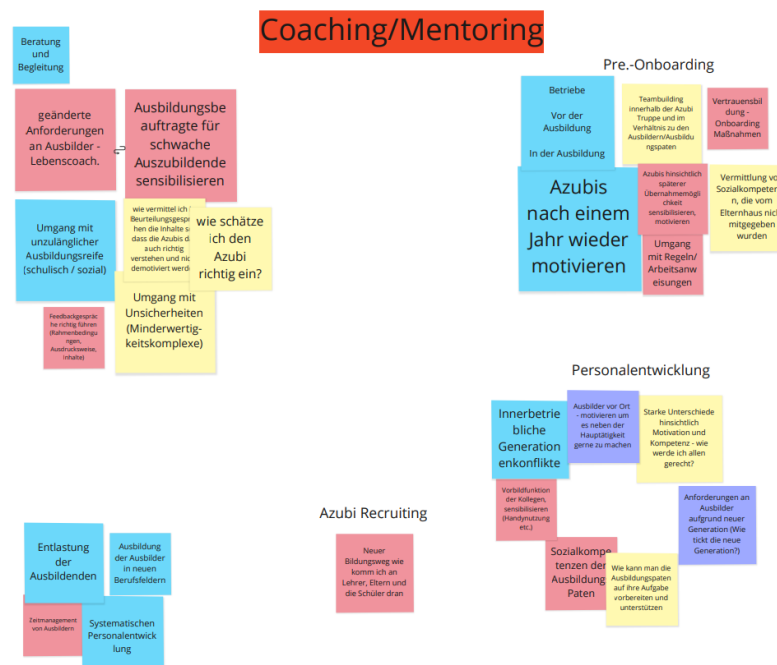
Coaching/Mentoring

Beratung und Begleitung

geänderte Anforderungen an Ausbilder - Lebenscoach.

Ausbildungsbeauftragte für schwache Auszubildende sensibilisieren

Umgang mit unzulänglicher Ausbildungsreife (schulisch / sozial)

wie vermittel ich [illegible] Beurteilungsgesp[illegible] hen die Inhalte s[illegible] dass die Azubis d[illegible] auch richtig verstehen und nic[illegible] demotiviert werde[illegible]

wie schätze ich den Azubi richtig ein?

Umgang mit Unsicherheiten (Minderwertigkeitskomplexe)

Feedbackgespräche richtig führen (Rahmenbedingungen, Ausdrucksweise, Inhalte)

Pre.-Onboarding

Betriebe

Vor der Ausbildung

In der Ausbildung

Teambuilding innerhalb der Azubi Truppe und im Verhältnis zu den Ausbildern/Ausbildungspaten

Vertrauensbildung - Onboarding Maßnahmen

Azubis nach einem Jahr wieder motivieren

Azubis hinsichtlich späterer Übernahmemöglichkeit sensibilisieren, motivieren

Vermittlung vo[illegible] Sozialkompeten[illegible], die vom Elternhaus nic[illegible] mitgegeben wurden

Umgang mit Regeln/ Arbeitsanweisungen

Personalentwicklung

Innerbetriebliche Generationenkonflikte

Ausbilder vor Ort - motivieren um es neben der Hauptätigkeit gerne zu machen

Starke Unterschiede hinsichtlich Motivation und Kompetenz - wie werde ich allen gerecht?

Vorbildfunktion der Kollegen, sensibilisieren (Handynutzung etc.)

Anforderungen an Ausbilder aufgrund neuer Generation (Wie tickt die neue Generation?)

Sozialkompetenzen der Ausbildungspaten

Wie kann man die Ausbildungspaten auf ihre Aufgabe vorbereiten und unterstützen

Azubi Recruiting

Neuer Bildungsweg wie komm ich an Lehrer, Eltern und die Schüler dran

Entlastung der Ausbildenden

Ausbildung der Ausbilder in neuen Berufsfeldern

Zeitmanagement von Ausbildern

Systematischen Personalentwicklung